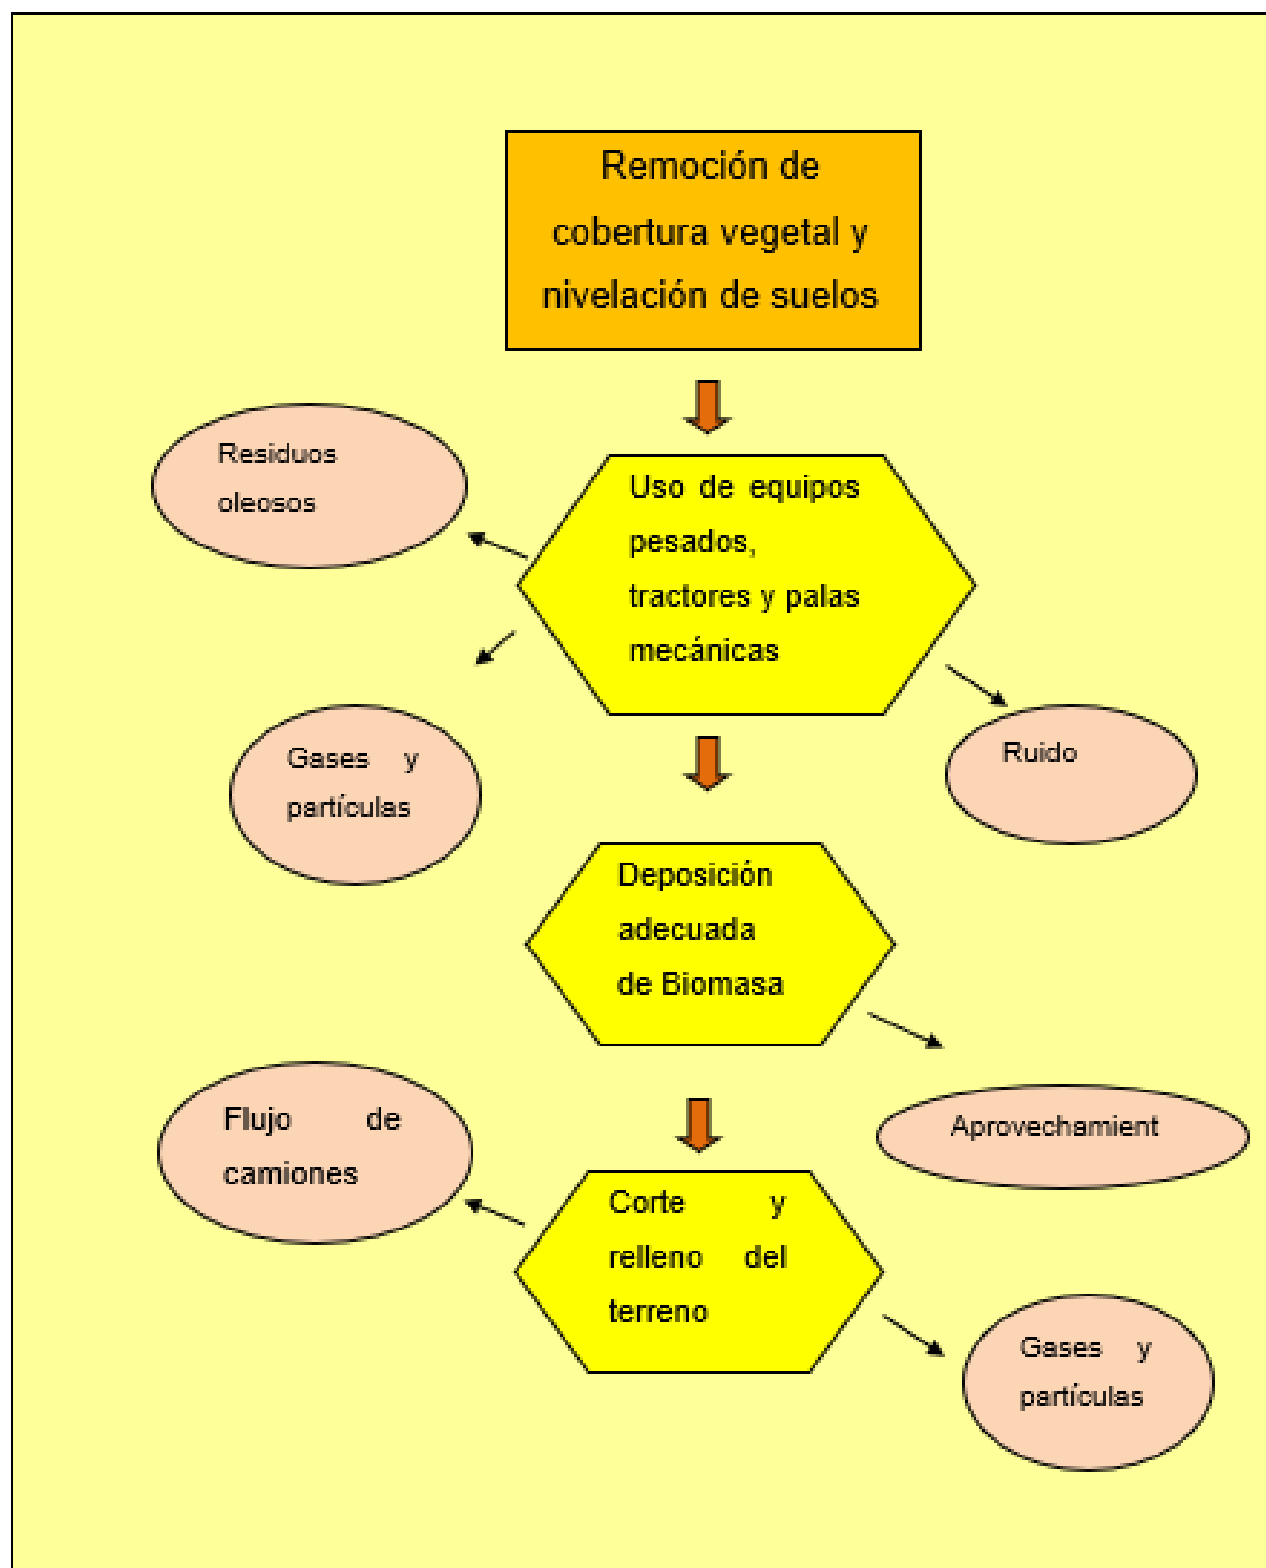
Remoción de cobertura vegetal y nivelación de suelos

Residuos oleosos

Uso de equipos pesados, tractores y palas mecánicas

Gases y partículas

Ruido

Deposición adecuada de Biomasa

Flujo de camiones

Aprovechamient

Corte y relleno del terreno

Gases y partículas